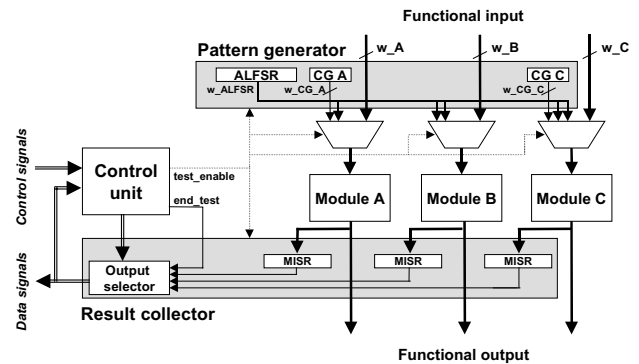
Functional input

Pattern generator

w_A

w_B

w_C

ALFSR

CG A

CG C

w_ALFSR

w_CG_A

w_CG_C

Control signals

Control unit

test_enable

end_test

Module A

Module B

Module C

Data signals

MISR

MISR

MISR

Output selector

Result collector

Functional output